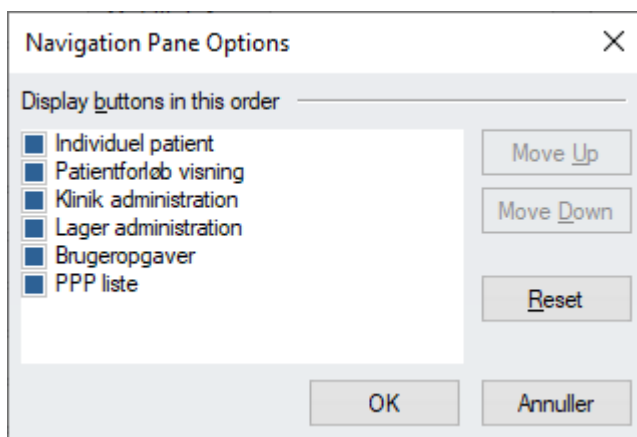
Navigation Pane Options

×

Display buttons in this order

Individuel patient
Patientforløb visning
Klinik administration
Lager administration
Brugeropgaver
PPP liste

Move Up

Move Down

Reset

OK

Annuller